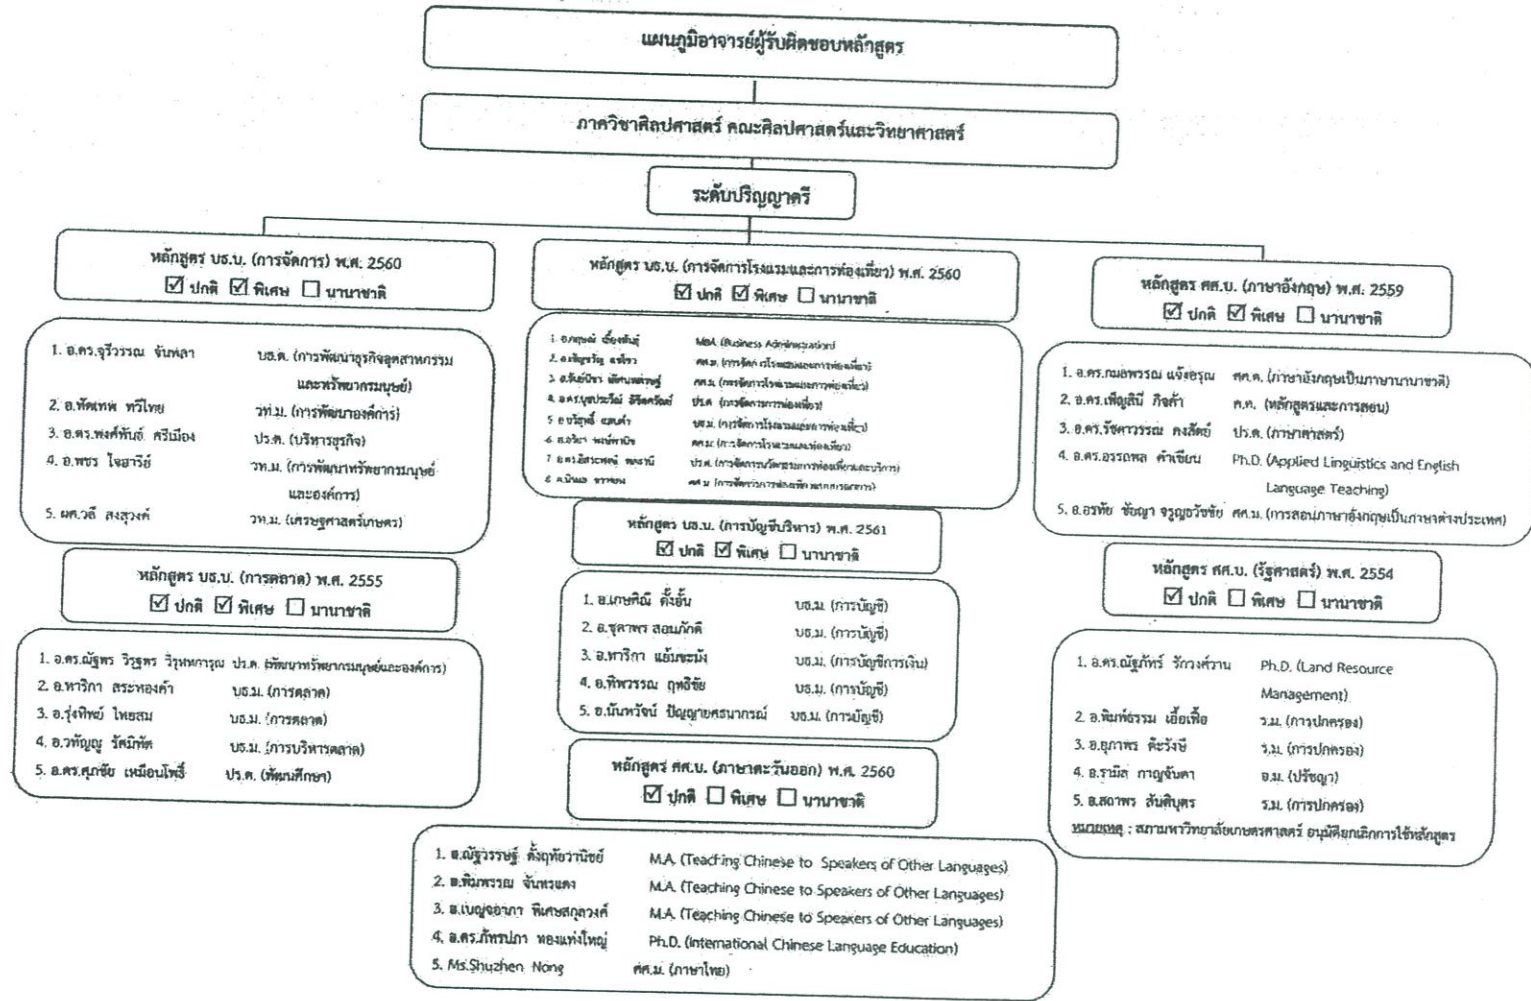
แผนภูมิอาจารย์ผู้รับผิดชอบหลักสูตร

ภาควิชาศิลปศาสตร์ คณะศิลปศาสตร์และวิทยาศาสตร์

ระดับปริญญาตรี

หลักสูตร บธ.บ. (การจัดการ) พ.ศ. 2560
☑ ปกติ ☑ พิเศษ ☐ นานาชาติ

1. อ.ดร.จุรีวรรณ จันพลา บธ.ด. (การพัฒนาธุรกิจอุตสาหกรรมและทรัพยากรมนุษย์)
2. อ.พัฒเทพ ทวีไทย วท.ม. (การพัฒนาองค์การ)
3. อ.ดร.พงศ์พันธ์ ศรีเมือง ปร.ด. (บริหารธุรกิจ)
4. อ.พชร ไชยาวีร์ วท.ม. (การพัฒนาทรัพยากรมนุษย์และองค์การ)
5. ผศ.วลี สงสุวงค์ วท.ม. (เศรษฐศาสตร์เกษตร)

หลักสูตร บธ.บ. (การตลาด) พ.ศ. 2555
☑ ปกติ ☑ พิเศษ ☐ นานาชาติ

1. อ.ดร.ณัฐพร วิรุฬพร วิรุฬหการุณ ปร.ด. (พัฒนาทรัพยากรมนุษย์และองค์การ)
2. อ.หาริกา สระทองคำ บธ.ม. (การตลาด)
3. อ.รุ่งทิพย์ ไพยสม บธ.ม. (การตลาด)
4. อ.วทัญญู รัตนิพัท บธ.ม. (การบริหารตลาด)
5. อ.ดร.ศุภชัย เหมือนโพธิ์ ปร.ด. (พัฒนศึกษา)

หลักสูตร บธ.บ. (การจัดการโรงแรมและการท่องเที่ยว) พ.ศ. 2560
☑ ปกติ ☑ พิเศษ ☐ นานาชาติ

1. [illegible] MBA (Business Administration)
2. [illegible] ศศ.ม. (การจัดการโรงแรมและการท่องเที่ยว)
3. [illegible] ศศ.ม. (การจัดการโรงแรมและการท่องเที่ยว)
4. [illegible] ปร.ด. (การจัดการการท่องเที่ยว)
5. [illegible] บธ.ม. (การจัดการโรงแรมและการท่องเที่ยว)
6. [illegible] ศศ.ม. (การจัดการโรงแรมและท่องเที่ยว)
7. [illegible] ปร.ด. (การจัดการนวัตกรรมการท่องเที่ยวและบริการ)
8. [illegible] ศศ.ม. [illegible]

หลักสูตร บธ.บ. (การบัญชีบริหาร) พ.ศ. 2561
☑ ปกติ ☑ พิเศษ ☐ นานาชาติ

1. อ.เกษศินี คั้งยั้น บธ.ม. (การบัญชี)
2. อ.จุฬาพร สอนภักดี บธ.ม. (การบัญชี)
3. อ.หาริกา แย้มพะนัง บธ.ม. (การบัญชีการเงิน)
4. อ.ทิพวรรณ ฤทธิชัย บธ.ม. (การบัญชี)
5. อ.นันทวัจน์ ปัญญายศรนากรณ์ บธ.ม. (การบัญชี)

หลักสูตร ศศ.บ. (ภาษาตะวันออก) พ.ศ. 2560
☑ ปกติ ☐ พิเศษ ☐ นานาชาติ

1. อ.ณัฐวรรษ์ ตั้งฤทัยวานิชย์ M.A. (Teaching Chinese to Speakers of Other Languages)
2. อ.พิมพรรณ จันทรแดง M.A. (Teaching Chinese to Speakers of Other Languages)
3. อ.เบญจอาภา พิเศษสกุลวงศ์ M.A. (Teaching Chinese to Speakers of Other Languages)
4. อ.ดร.ภัทรปภา ทองแท่งใหญ่ Ph.D. (International Chinese Language Education)
5. Ms.Shuzhen Nong ศศ.ม. (ภาษาไทย)

หลักสูตร ศศ.บ. (ภาษาอังกฤษ) พ.ศ. 2559
☑ ปกติ ☑ พิเศษ ☐ นานาชาติ

1. อ.ดร.ณอพรรณ แจ้งอรุณ ศศ.ด. (ภาษาอังกฤษเป็นภาษานานาชาติ)
2. อ.ดร.เพ็ญสินี กิจค้า ค.ด. (หลักสูตรและการสอน)
3. อ.ดร.รัชดาวรรณ คงสัตย์ ปร.ด. (ภาษาศาสตร์)
4. อ.ดร.อรรถพล คำเขียน Ph.D. (Applied Linguistics and English Language Teaching)
5. อ.อรทัย ชัยญา จรูญอวัชชัย ศศ.ม. (การสอนภาษาอังกฤษเป็นภาษาต่างประเทศ)

หลักสูตร ศศ.บ. (รัฐศาสตร์) พ.ศ. 2554
☑ ปกติ ☐ พิเศษ ☐ นานาชาติ

1. อ.ดร.ณัฐภัทร์ รักวงศ์วาน Ph.D. (Land Resource Management)
2. อ.พิมพ์ธรรม เอื้อเฟื้อ ร.ม. (การปกครอง)
3. อ.ยุภาพร ดีะวังษี ร.ม. (การปกครอง)
4. อ.ราม์ล กาญจันดา อ.ม. (ปรัชญา)
5. อ.สถาพร สันติบุตร ร.ม. (การปกครอง)
หมายเหตุ : สภามหาวิทยาลัยเกษตรศาสตร์ อนุมัติยกเลิกการใช้หลักสูตร